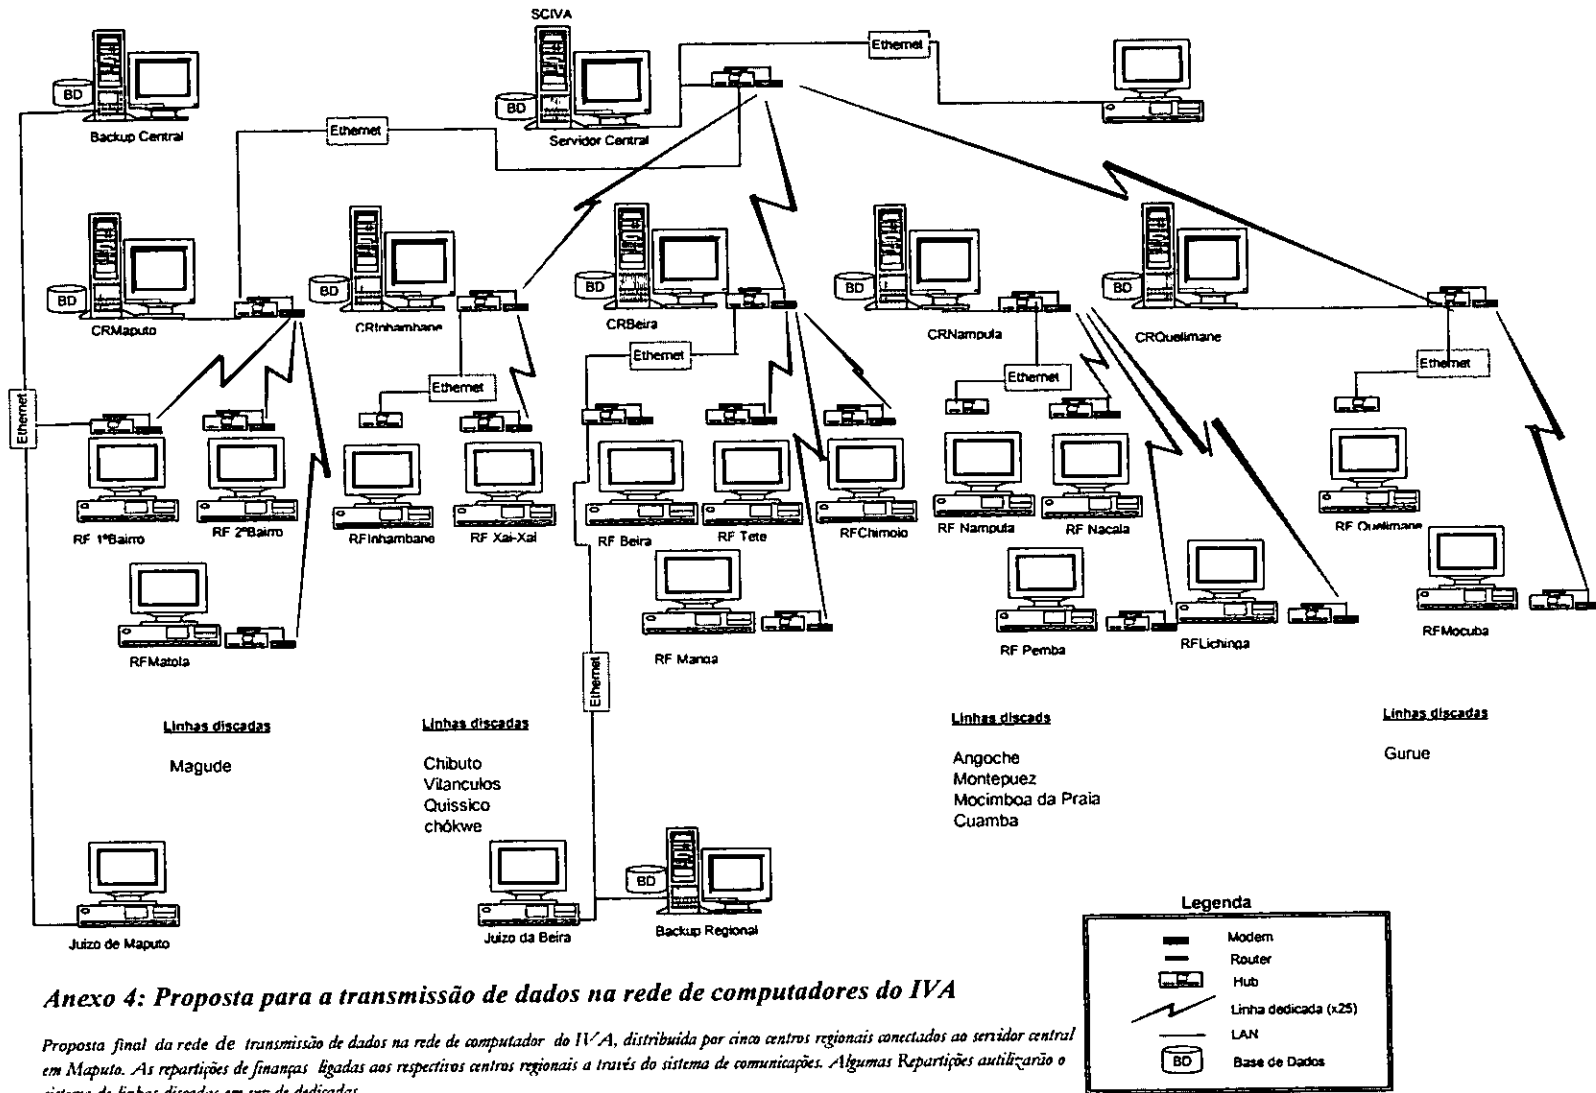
SCIVA

Ethernet

BD

Backup Central

BD

Servidor Central

Ethernet

BD

CRMaputo

BD

CRInhambane

BD

CRBeira

BD

CRNampula

BD

CRQuelimane

Ethernet

Ethernet

Ethernet

Ethernet

Ethernet

RF 1ºBairro

RF 2ºBairro

RFInhambane

RF Xai-Xai

RF Beira

RF Tete

RFChimoio

RF Nampula

RF Nacala

RF Quelimane

RFMatola

RF Manga

RF Pemba

RFLichinga

RFMocuba

Ethernet

Linhas discadas

Magude

Linhas discadas

Chibuto
Vilanculos
Quissico
chókwe

Linhas discads

Angoche
Montepuez
Mocimboa da Praia
Cuamba

Linhas discadas

Gurue

Juizo de Maputo

BD

Juizo da Beira

Backup Regional

Legenda

Modem
Router
Hub
Linha dedicada (x25)
LAN
BD Base de Dados

Anexo 4: Proposta para a transmissão de dados na rede de computadores do IVA

Proposta final da rede de transmissão de dados na rede de computador do IVA, distribuida por cinco centros regionais conectados ao servidor central em Maputo. As repartições de finanças ligadas aos respectivos centros regionais a través do sistema de comunicações. Algumas Repartições autilizarão o sistema de linhas discadas em vez de dedicadas.